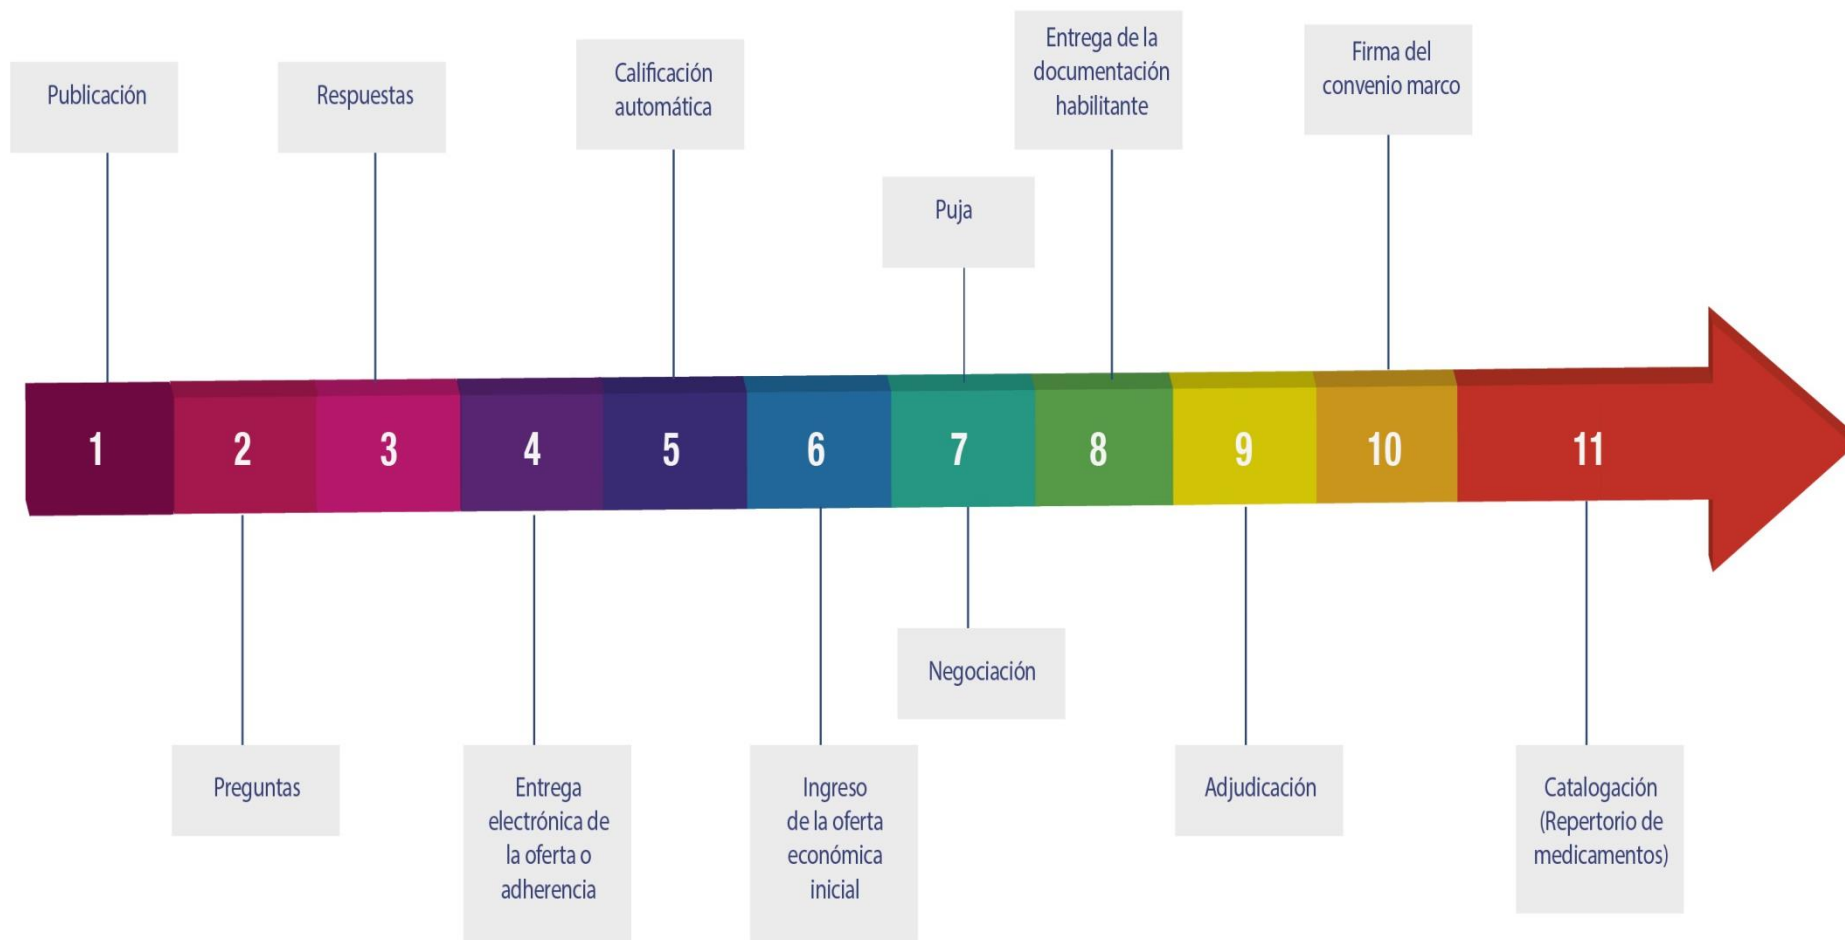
Publicación

Respuestas

Calificación automática

Entrega de la documentación habilitante

Firma del convenio marco

Puja

1 2 3 4 5 6 7 8 9 10 11

Preguntas

Entrega electrónica de la oferta o adherencia

Ingreso de la oferta económica inicial

Negociación

Adjudicación

Catalogación (Repertorio de medicamentos)